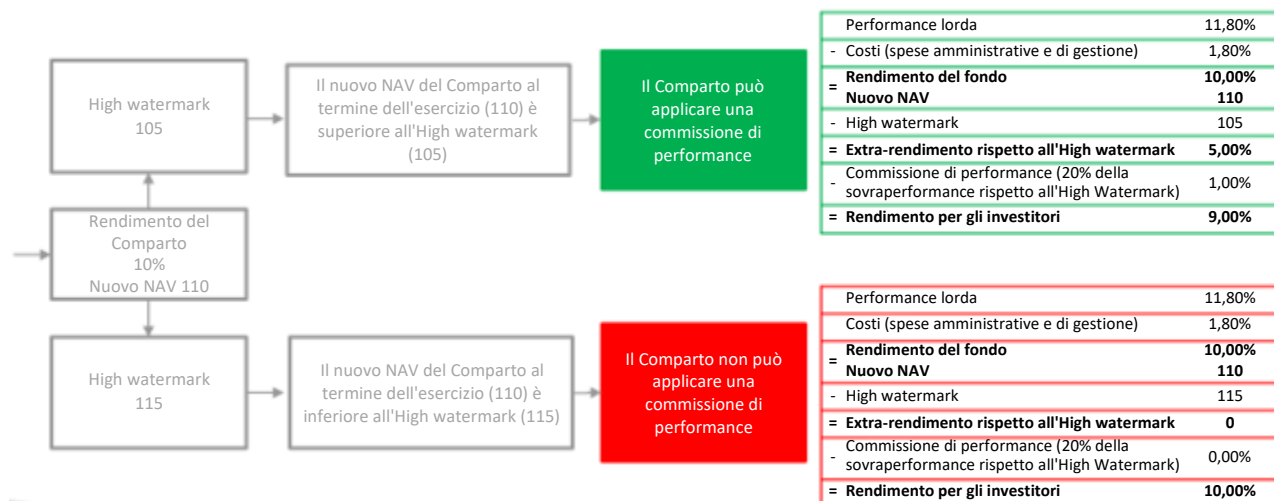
High watermark
105

Il nuovo NAV del Comparto al termine dell'esercizio (110) è superiore all'High watermark (105)

Il Comparto può applicare una commissione di performance

| | | |
|---|---|---|
| | Performance lorda | 11,80% |
| - | Costi (spese amministrative e di gestione) | 1,80% |
| = | **Rendimento del fondo** | **10,00%** |
| | **Nuovo NAV** | **110** |
| - | High watermark | 105 |
| = | **Extra-rendimento rispetto all'High watermark** | **5,00%** |
| - | Commissione di performance (20% della sovraperformance rispetto all'High Watermark) | 1,00% |
| = | **Rendimento per gli investitori** | **9,00%** |

Rendimento del Comparto
10%
Nuovo NAV 110

High watermark
115

Il nuovo NAV del Comparto al termine dell'esercizio (110) è inferiore all'High watermark (115)

Il Comparto non può applicare una commissione di performance

| | | |
|---|---|---|
| | Performance lorda | 11,80% |
| | Costi (spese amministrative e di gestione) | 1,80% |
| = | **Rendimento del fondo** | **10,00%** |
| | **Nuovo NAV** | **110** |
| - | High watermark | 115 |
| = | **Extra-rendimento rispetto all'High watermark** | **0** |
| - | Commissione di performance (20% della sovraperformance rispetto all'High Watermark) | 0,00% |
| = | **Rendimento per gli investitori** | **10,00%** |